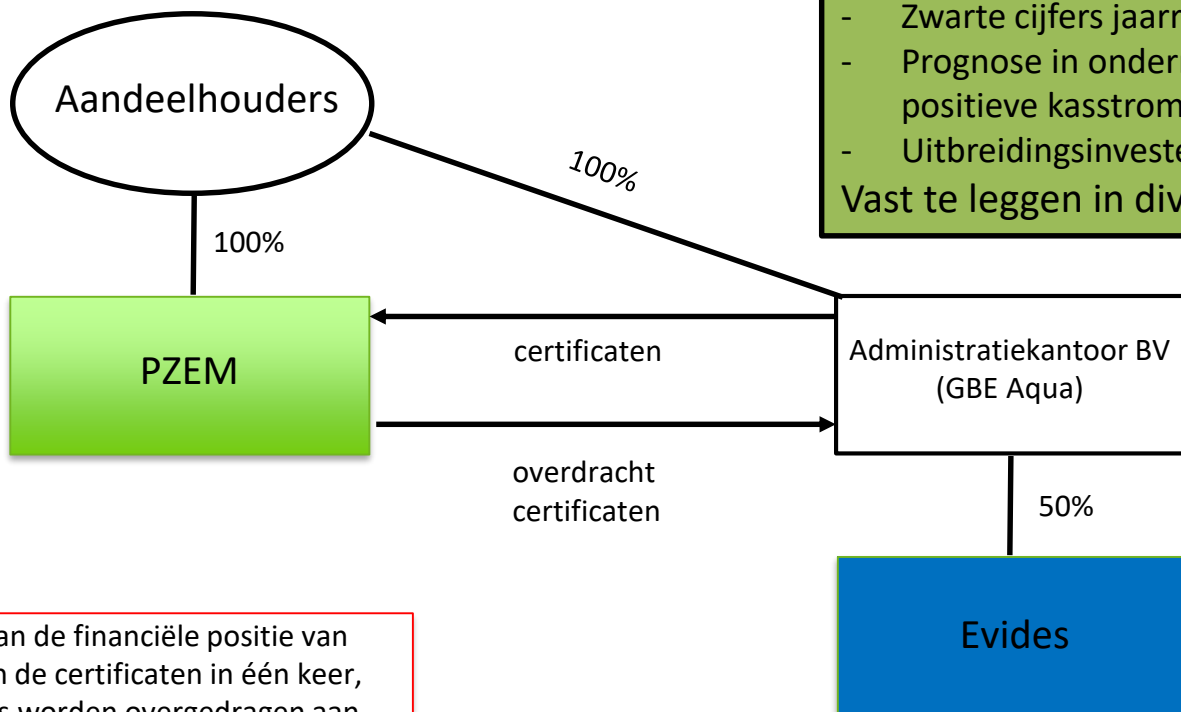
- Zwarte cijfers jaarr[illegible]
- Prognose in onder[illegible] positieve kasstrom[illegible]
- Uitbreidingsinveste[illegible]

Vast te leggen in div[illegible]

Aandeelhouders

100%

100%

PZEM

certificaten

Administratiekantoor BV (GBE Aqua)

overdracht certificaten

50%

Evides

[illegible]an de financiële positie van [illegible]n de certificaten in één keer, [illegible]s worden overgedragen aan